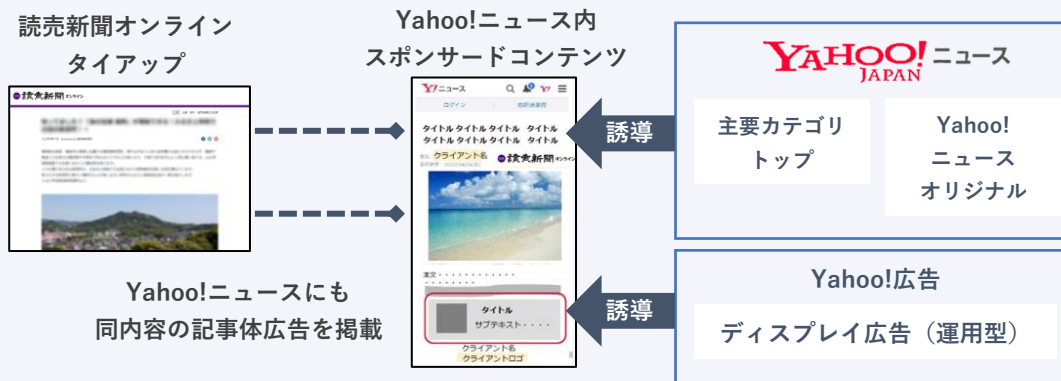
読売新聞オンライン
タイアップ

読売新聞 オンライン

Yahoo!ニュース内
スポンサードコンテンツ

Y!ニュース
ログイン
会員登録

タイトル タイトル タイトル タイトル
タイトル タイトル タイトル タイトル

クライアント名
読売新聞 オンライン

本文・・・・・・・・・・・

タイトル
サブテキスト・・・・

クライアント名
クライアントロゴ

Yahoo!ニュースにも
同内容の記事体広告を掲載

誘導

誘導

YAHOO! JAPAN ニュース

主要カテゴリトップ

Yahoo!
ニュース
オリジナル

Yahoo!広告

ディスプレイ広告（運用型）